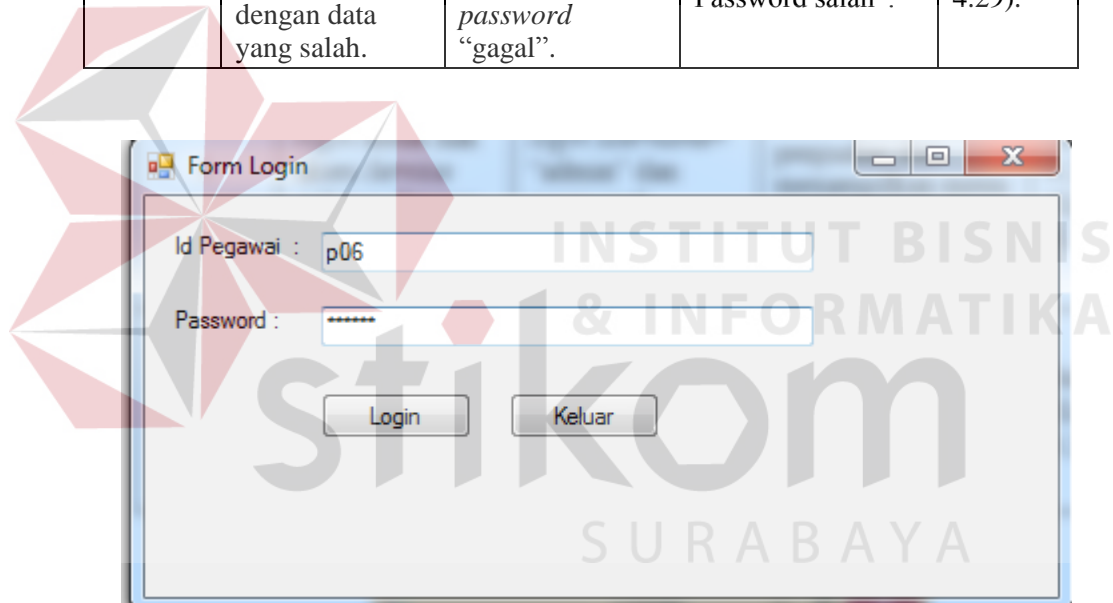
|  | dengan data yang salah. | *password* "gagal". | Password salah". | 4.29). |
|---|---|---|---|---|

Form Login

Id Pegawai : p06

Password : *******

Login

Keluar

INSTITUT BISNIS & INFORMATIKA

stikom

SURABAYA